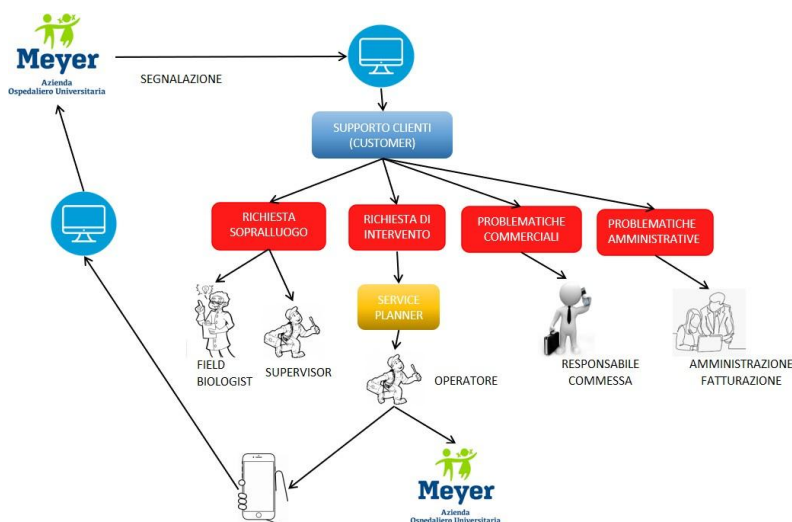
Meyer
Azienda
Ospedaliero Universitaria

SEGNALAZIONE

SUPPORTO CLIENTI (CUSTOMER)

RICHIESTA SOPRALLUOGO

RICHIESTA DI INTERVENTO

PROBLEMATICHE COMMERCIALI

PROBLEMATICHE AMMINISTRATIVE

SERVICE PLANNER

FIELD BIOLOGIST

SUPERVISOR

OPERATORE

RESPONSABILE COMMESSA

AMMINISTRAZIONE FATTURAZIONE

Meyer
Azienda
Ospedaliero Universitaria